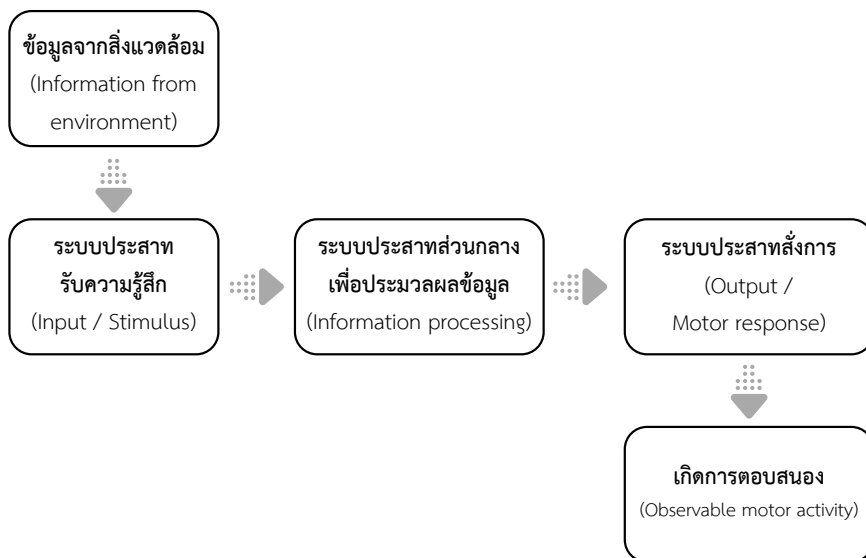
ข้อมูลจากสิ่งแวดล้อม
(Information from environment)

ระบบประสาทรับความรู้สึก
(Input / Stimulus)

ระบบประสาทส่วนกลางเพื่อประมวลผลข้อมูล
(Information processing)

ระบบประสาทสั่งการ
(Output / Motor response)

เกิดการตอบสนอง
(Observable motor activity)